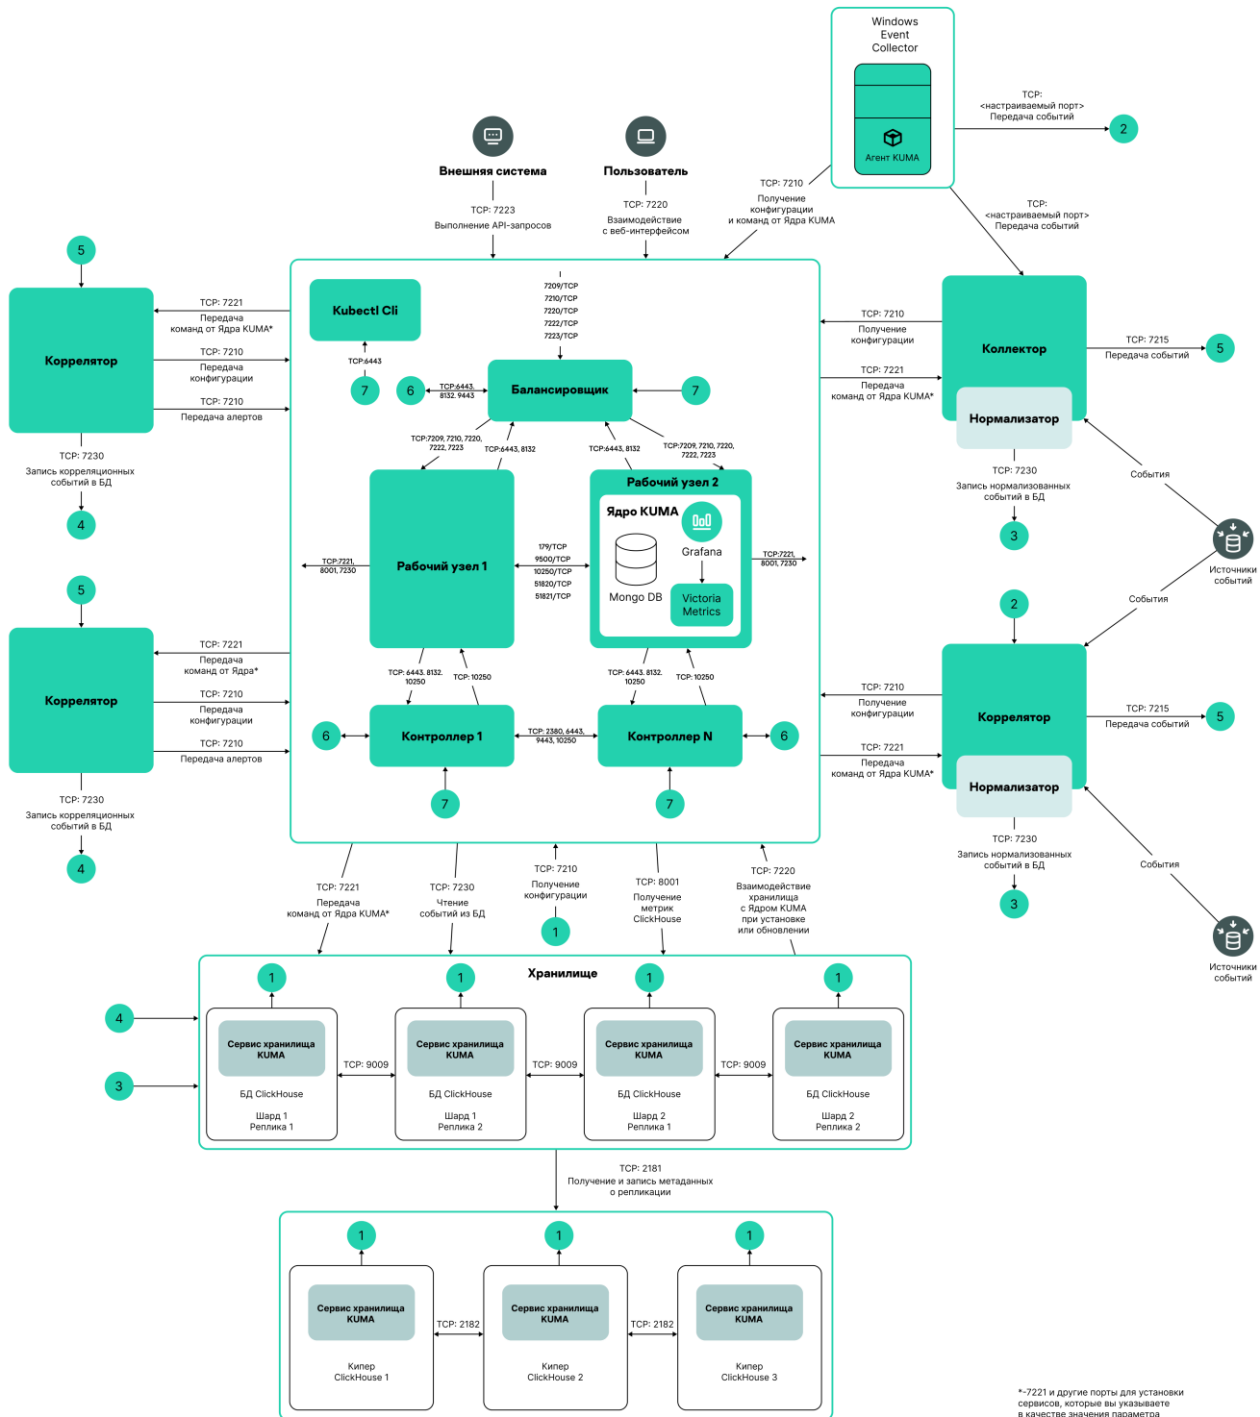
Windows Event Collector

Агент KUMA

TCP: <настраиваемый порт> Передача событий

2

TCP: 7210 Получение конфигурации и команд от Ядра KUMA

TCP: <настраиваемый порт> Передача событий

Внешняя система

TCP: 7223 Выполнение API-запросов

Пользователь

TCP: 7220 Взаимодействие с веб-интерфейсом

5

Коррелятор

TCP: 7221 Передача команд от Ядра KUMA*

TCP: 7210 Передача конфигурации

TCP: 7210 Передача алертов

TCP: 7230 Запись корреляционных событий в БД

4

Kubectl Cli

TCP:6443

7

6

TCP:6443, 8132, 9443

7209/TCP 7210/TCP 7220/TCP 7222/TCP 7223/TCP

Балансировщик

7

TCP:7209, 7210, 7220, 7222, 7223

TCP:6443, 8132

TCP:6443, 8132

TCP:7209, 7210, 7220, 7222, 7223

Рабочий узел 1

TCP:7221, 8001, 7230

179/TCP 9500/TCP 10250/TCP 51820/TCP 51821/TCP

Рабочий узел 2

Ядро KUMA

Grafana

Mongo DB

Victoria Metrics

TCP:7221, 8001, 7230

TCP: 6443, 8132, 10250

TCP: 10250

TCP: 6443, 8132, 10250

TCP: 10250

6

Контроллер 1

TCP: 2380, 6443, 9443, 10250

Контроллер N

6

7

7

TCP: 7210 Получение конфигурации

TCP: 7221 Передача команд от Ядра KUMA*

Коллектор

TCP: 7215 Передача событий

5

Нормализатор

TCP: 7230 Запись нормализованных событий в БД

3

События

Источники событий

События

2

5

Коррелятор

TCP: 7221 Передача команд от Ядра*

TCP: 7210 Передача конфигурации

TCP: 7210 Передача алертов

TCP: 7230 Запись корреляционных событий в БД

4

TCP: 7210 Получение конфигурации

TCP: 7221 Передача команд от Ядра KUMA*

Коррелятор

TCP: 7215 Передача событий

5

Нормализатор

TCP: 7230 Запись нормализованных событий в БД

3

События

Источники событий

TCP: 7221 Передача команд от Ядра KUMA*

TCP: 7230 Чтение событий из БД

TCP: 7210 Получение конфигурации

1

TCP: 8001 Получение метрик ClickHouse

TCP: 7220 Взаимодействие хранилища с Ядром KUMA при установке или обновлении

Хранилище

1 1 1 1

4

3

Сервис хранилища KUMA
БД ClickHouse
Шард 1 Реплика 1

TCP: 9009

Сервис хранилища KUMA
БД ClickHouse
Шард 1 Реплика 2

TCP: 9009

Сервис хранилища KUMA
БД ClickHouse
Шард 2 Реплика 1

TCP: 9009

Сервис хранилища KUMA
БД ClickHouse
Шард 2 Реплика 2

TCP: 2181 Получение и запись метаданных о репликации

1 1 1

Сервис хранилища KUMA
Кипер ClickHouse 1

TCP: 2182

Сервис хранилища KUMA
Кипер ClickHouse 2

TCP: 2182

Сервис хранилища KUMA
Кипер ClickHouse 3

*-7221 и другие порты для установки сервисов, которые вы указываете в качестве значения параметра